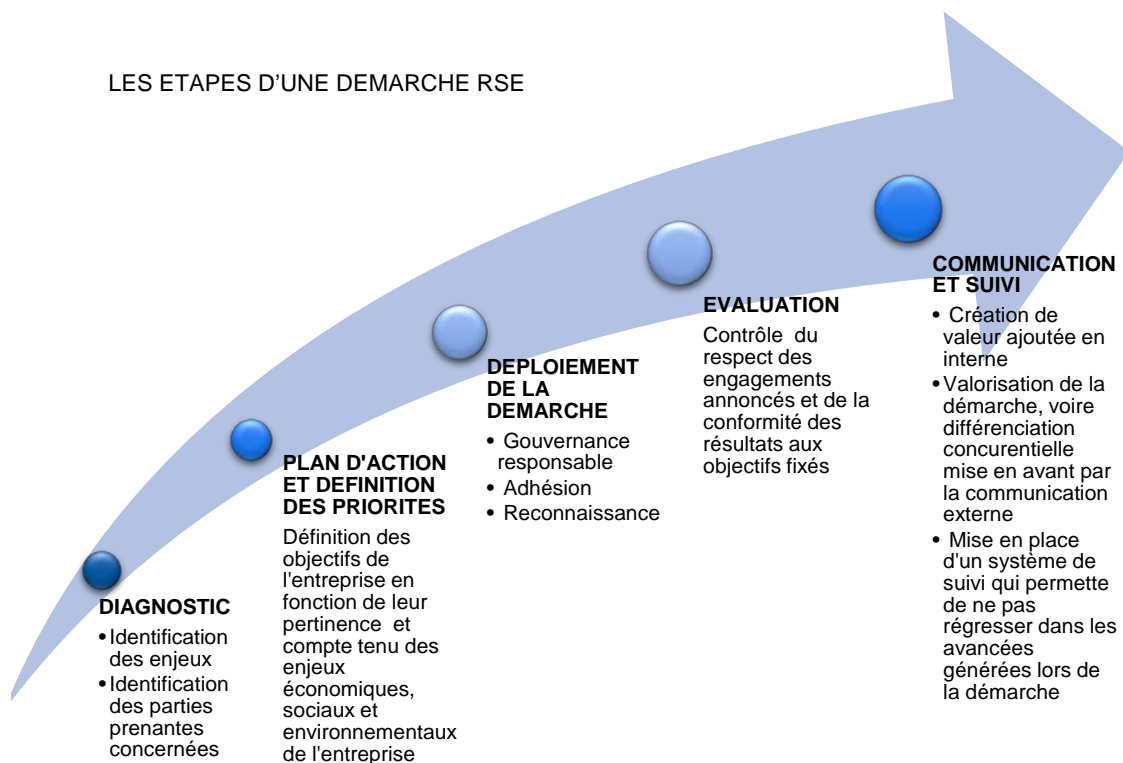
LES ETAPES D'UNE DEMARCHE RSE

DIAGNOSTIC
• Identification des enjeux
• Identification des parties prenantes concernées

PLAN D'ACTION ET DEFINITION DES PRIORITES
Définition des objectifs de l'entreprise en fonction de leur pertinence et compte tenu des enjeux économiques, sociaux et environnementaux de l'entreprise

DEPLOIEMENT DE LA DEMARCHE
• Gouvernance responsable
• Adhésion
• Reconnaissance

EVALUATION
Contrôle du respect des engagements annoncés et de la conformité des résultats aux objectifs fixés

COMMUNICATION ET SUIVI
• Création de valeur ajoutée en interne
• Valorisation de la démarche, voire différenciation concurentielle mise en avant par la communication externe
• Mise en place d'un système de suivi qui permette de ne pas régresser dans les avancées générées lors de la démarche